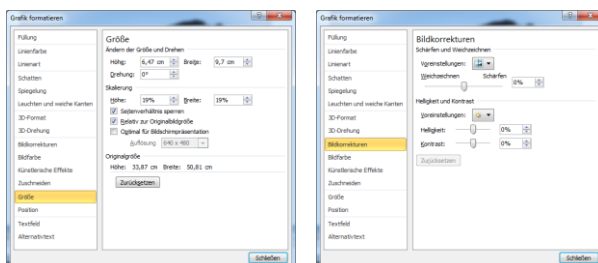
Grafik formatieren

Füllung
Linienfarbe
Linienart
Schatten
Spiegelung
Leuchten und weiche Kanten
3D-Format
3D-Drehung
Bildkorrekturen
Bildfarbe
Künstlerische Effekte
Zuschneiden
Größe
Position
Textfeld
Alternativtext

Größe
Ändern der Größe und Drehen
Höhe: 6,47 cm Breite: 9,7 cm
Drehung: 0°
Skalierung
Höhe: 19% Breite: 19%
Seitenverhältnis sperren
Relativ zur Originalbildgröße
Optimal für Bildschirmpräsentation
Auflösung 640 x 480
Originalgröße
Höhe: 33,87 cm Breite: 50,81 cm
Zurücksetzen

Schließen

Grafik formatieren

Füllung
Linienfarbe
Linienart
Schatten
Spiegelung
Leuchten und weiche Kanten
3D-Format
3D-Drehung
Bildkorrekturen
Bildfarbe
Künstlerische Effekte
Zuschneiden
Größe
Position
Textfeld
Alternativtext

Bildkorrekturen
Schärfen und Weichzeichnen
Voreinstellungen:
Weichzeichnen Schärfen
0%
Helligkeit und Kontrast
Voreinstellungen:
Helligkeit: 0%
Kontrast: 0%
Zurücksetzen

Schließen